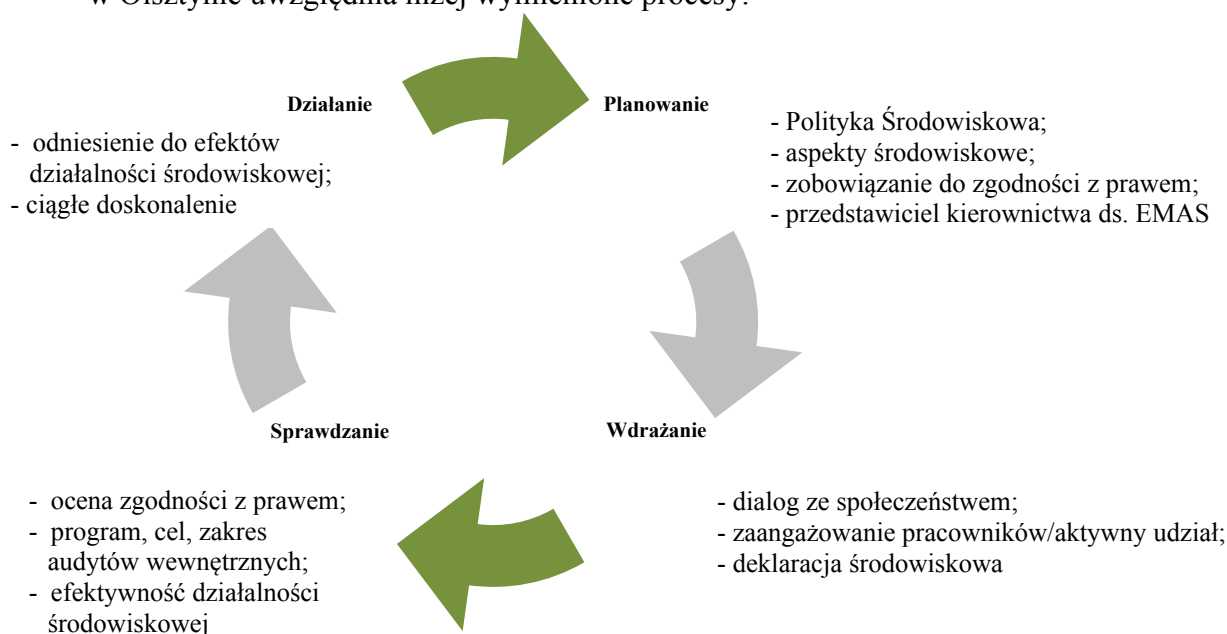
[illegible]

Działanie

- odniesienie do efektów działalności środowiskowej;
- ciągłe doskonalenie

Planowanie

- Polityka Środowiskowa;
- aspekty środowiskowe;
- zobowiązanie do zgodności z prawem;
- przedstawiciel kierownictwa ds. EMAS

Sprawdzanie

Wdrażanie

- ocena zgodności z prawem;
- program, cel, zakres audytów wewnętrznych;
- efektywność działalności środowiskowej

- dialog ze społeczeństwem;
- zaangażowanie pracowników/aktywny udział;
- deklaracja środowiskowa